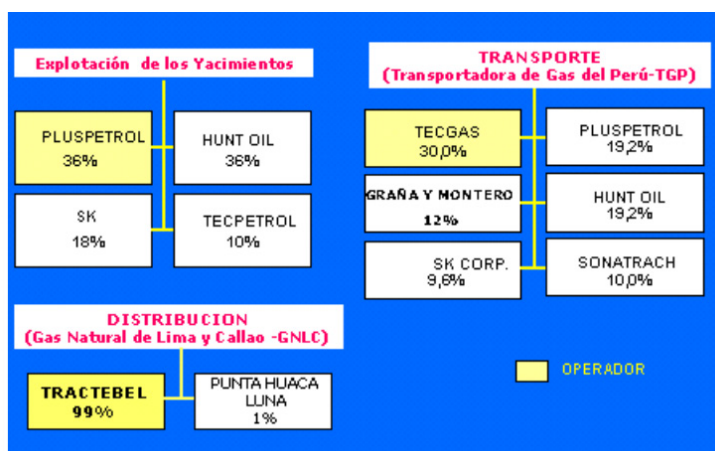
Explotación de los Yacimientos

PLUSPETROL
36%

HUNT OIL
36%

SK
18%

TECPETROL
10%

TRANSPORTE
(Transportadora de Gas del Perú-TGP)

TECGAS
30,0%

PLUSPETROL
19,2%

GRAÑA Y MONTERO
12%

HUNT OIL
19,2%

SK CORP.
9,6%

SONATRACH
10,0%

DISTRIBUCION
(Gas Natural de Lima y Callao -GNLC)

TRACTEBEL
99%

PUNTA HUACA
LUNA
1%

OPERADOR